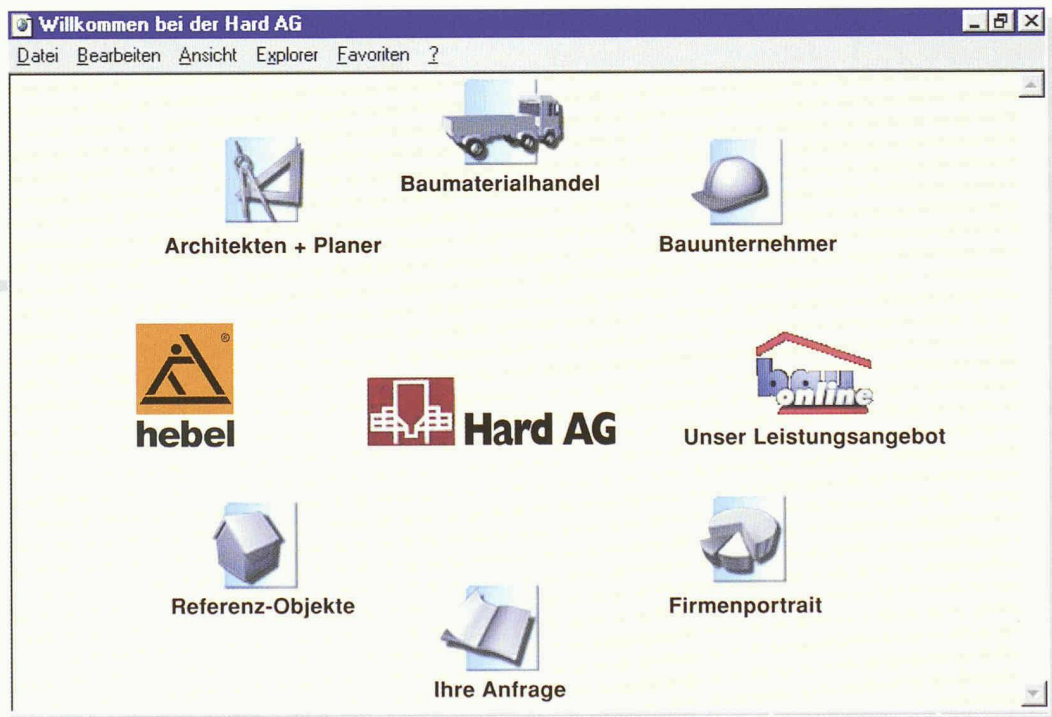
Willkommen bei der Hard AG

Datei Bearbeiten Ansicht Explorer Favoriten ?

Baumaterialhandel

Architekten + Planer

Bauunternehmer

hebel

Hard AG

bau online

Unser Leistungsangebot

Referenz-Objekte

Firmenportrait

Ihre Anfrage